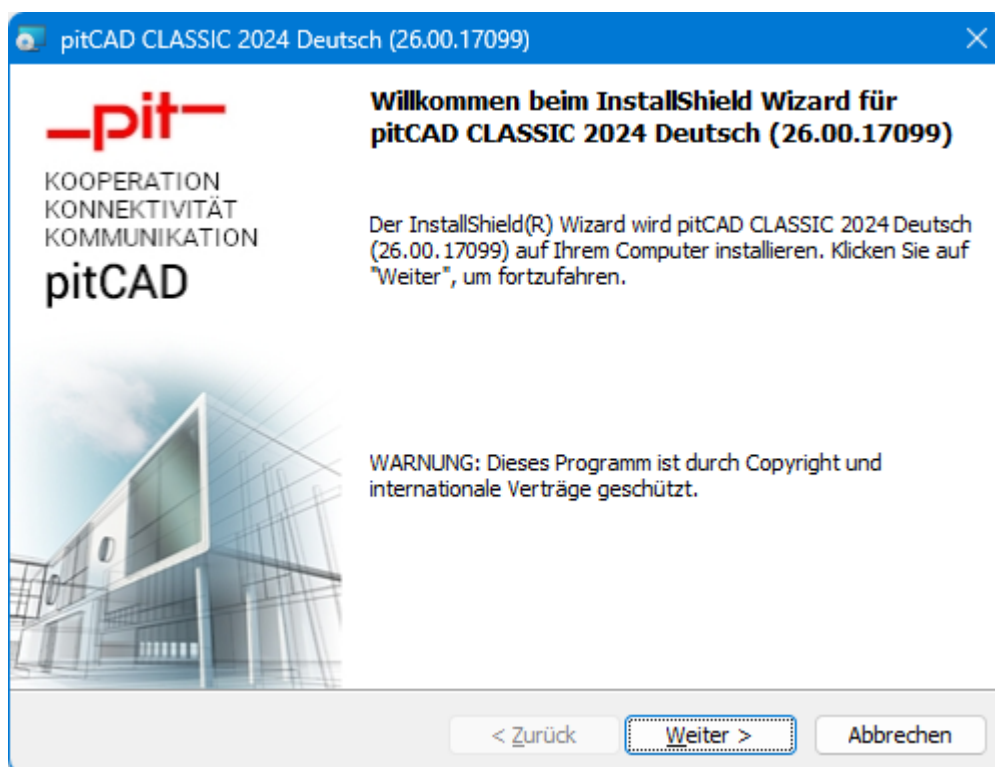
pitCAD CLASSIC 2024 Deutsch (26.00.17099)

_pit_

KOOPERATION
KONNEKTIVITÄT
KOMMUNIKATION
pitCAD

Willkommen beim InstallShield Wizard für pitCAD CLASSIC 2024 Deutsch (26.00.17099)

Der InstallShield(R) Wizard wird pitCAD CLASSIC 2024 Deutsch (26.00.17099) auf Ihrem Computer installieren. Klicken Sie auf "Weiter", um fortzufahren.

WARNUNG: Dieses Programm ist durch Copyright und internationale Verträge geschützt.

< Zurück
Weiter >
Abbrechen